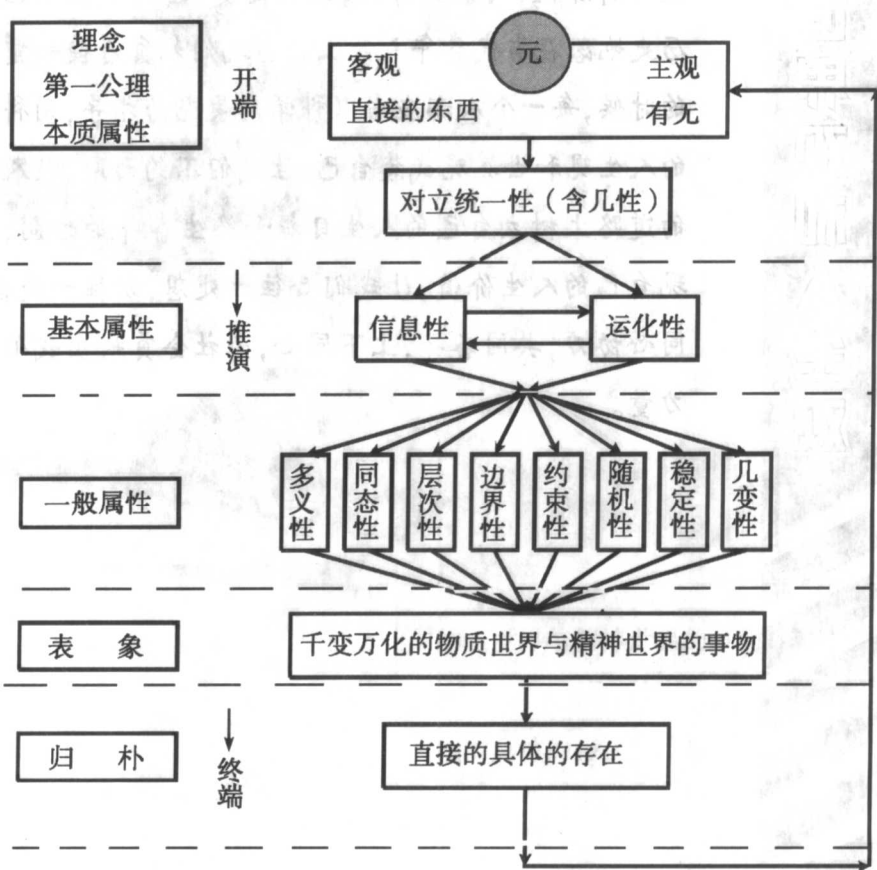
理念
第一公理
本质属性

开端

元
客观
主观
直接的东西
有无

对立统一性（含几性）

基本属性

推演

信息性
运化性

一般属性

多义性
同态性
层次性
边界性
约束性
随机性
稳定性
几变性

表　象

千变万化的物质世界与精神世界的事物

归　朴

终端

直接的具体的存在